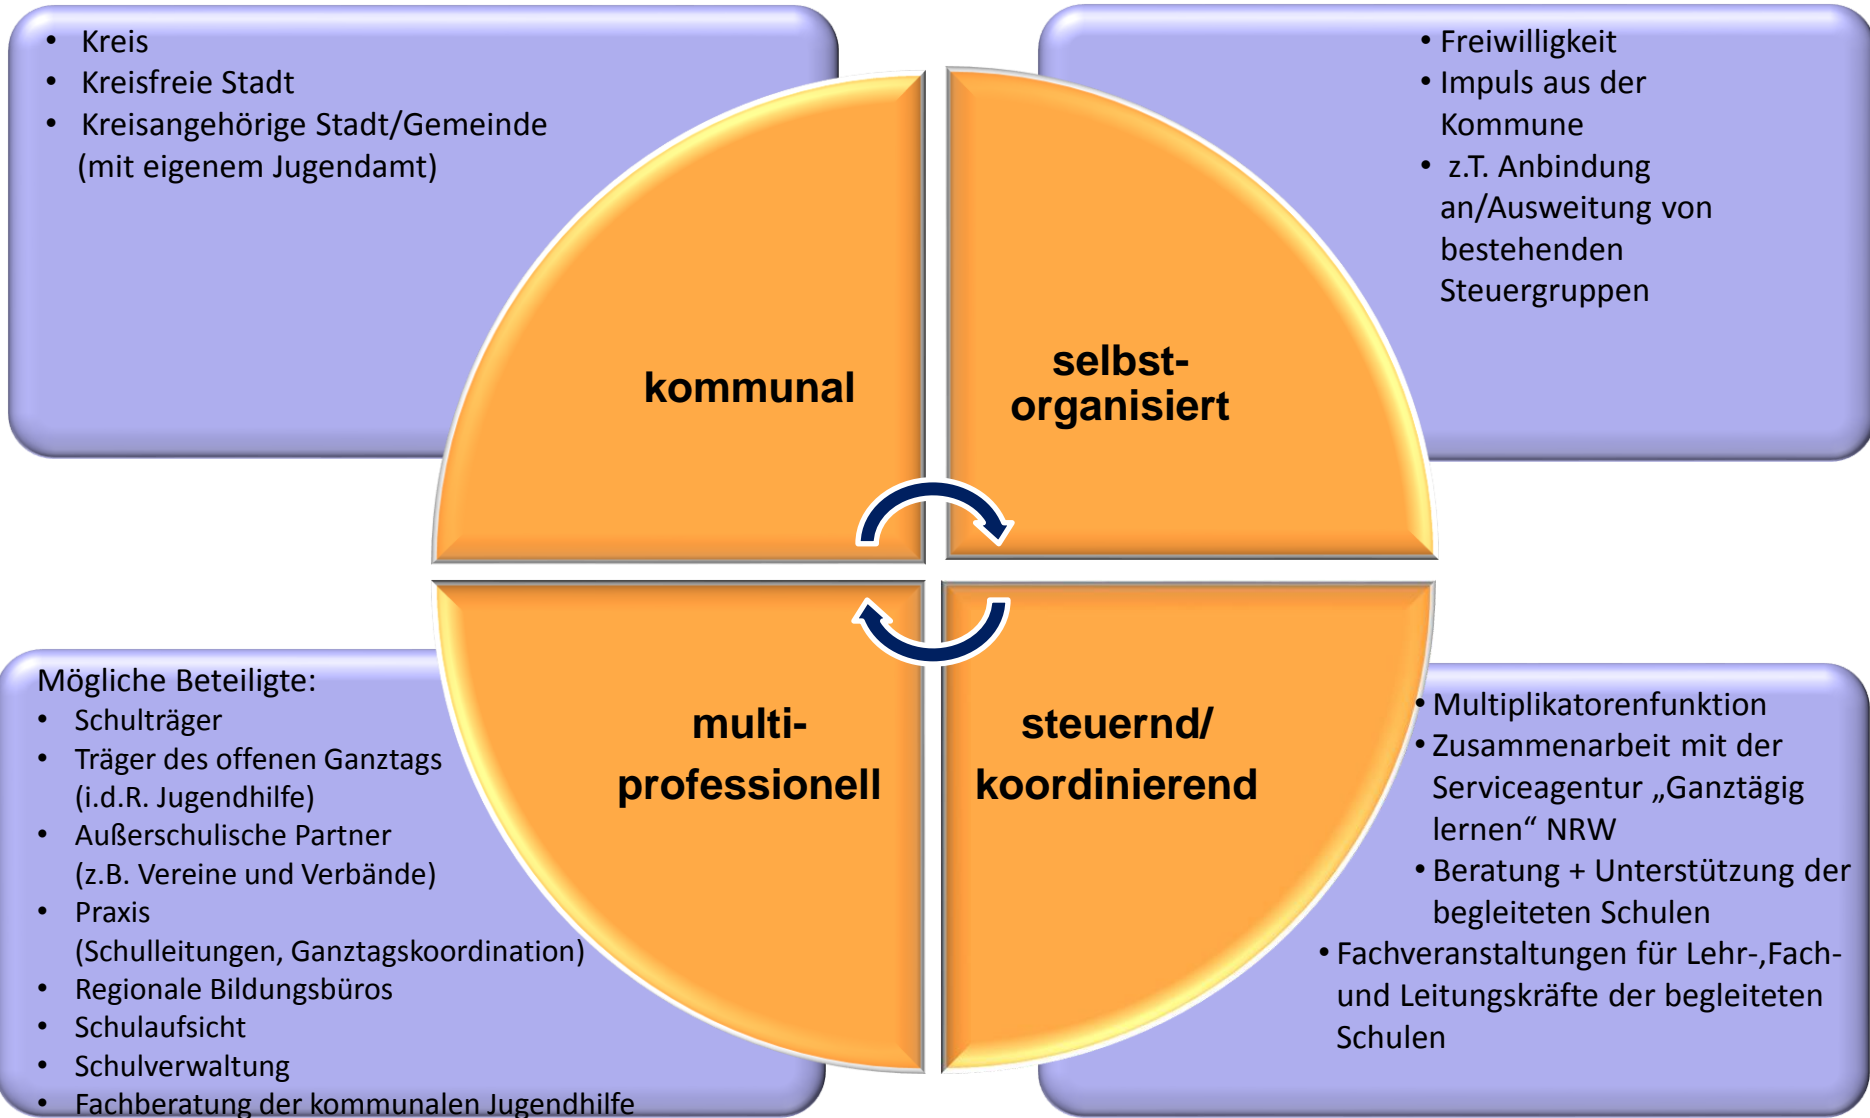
- Kreis
- Kreisfreie Stadt
- Kreisangehörige Stadt/Gemeinde (mit eigenem Jugendamt)

- Freiwilligkeit
- Impuls aus der Kommune
- z.T. Anbindung an/Ausweitung von bestehenden Steuergruppen

kommunal

selbst-organisiert

multi-professionell

steuernd/ koordinierend

Mögliche Beteiligte:
- Schulträger
- Träger des offenen Ganztags (i.d.R. Jugendhilfe)
- Außerschulische Partner (z.B. Vereine und Verbände)
- Praxis (Schulleitungen, Ganztagskoordination)
- Regionale Bildungsbüros
- Schulaufsicht
- Schulverwaltung
- Fachberatung der kommunalen Jugendhilfe

- Multiplikatorenfunktion
- Zusammenarbeit mit der Serviceagentur „Ganztägig lernen“ NRW
- Beratung + Unterstützung der begleiteten Schulen
- Fachveranstaltungen für Lehr-,Fach- und Leitungskräfte der begleiteten Schulen